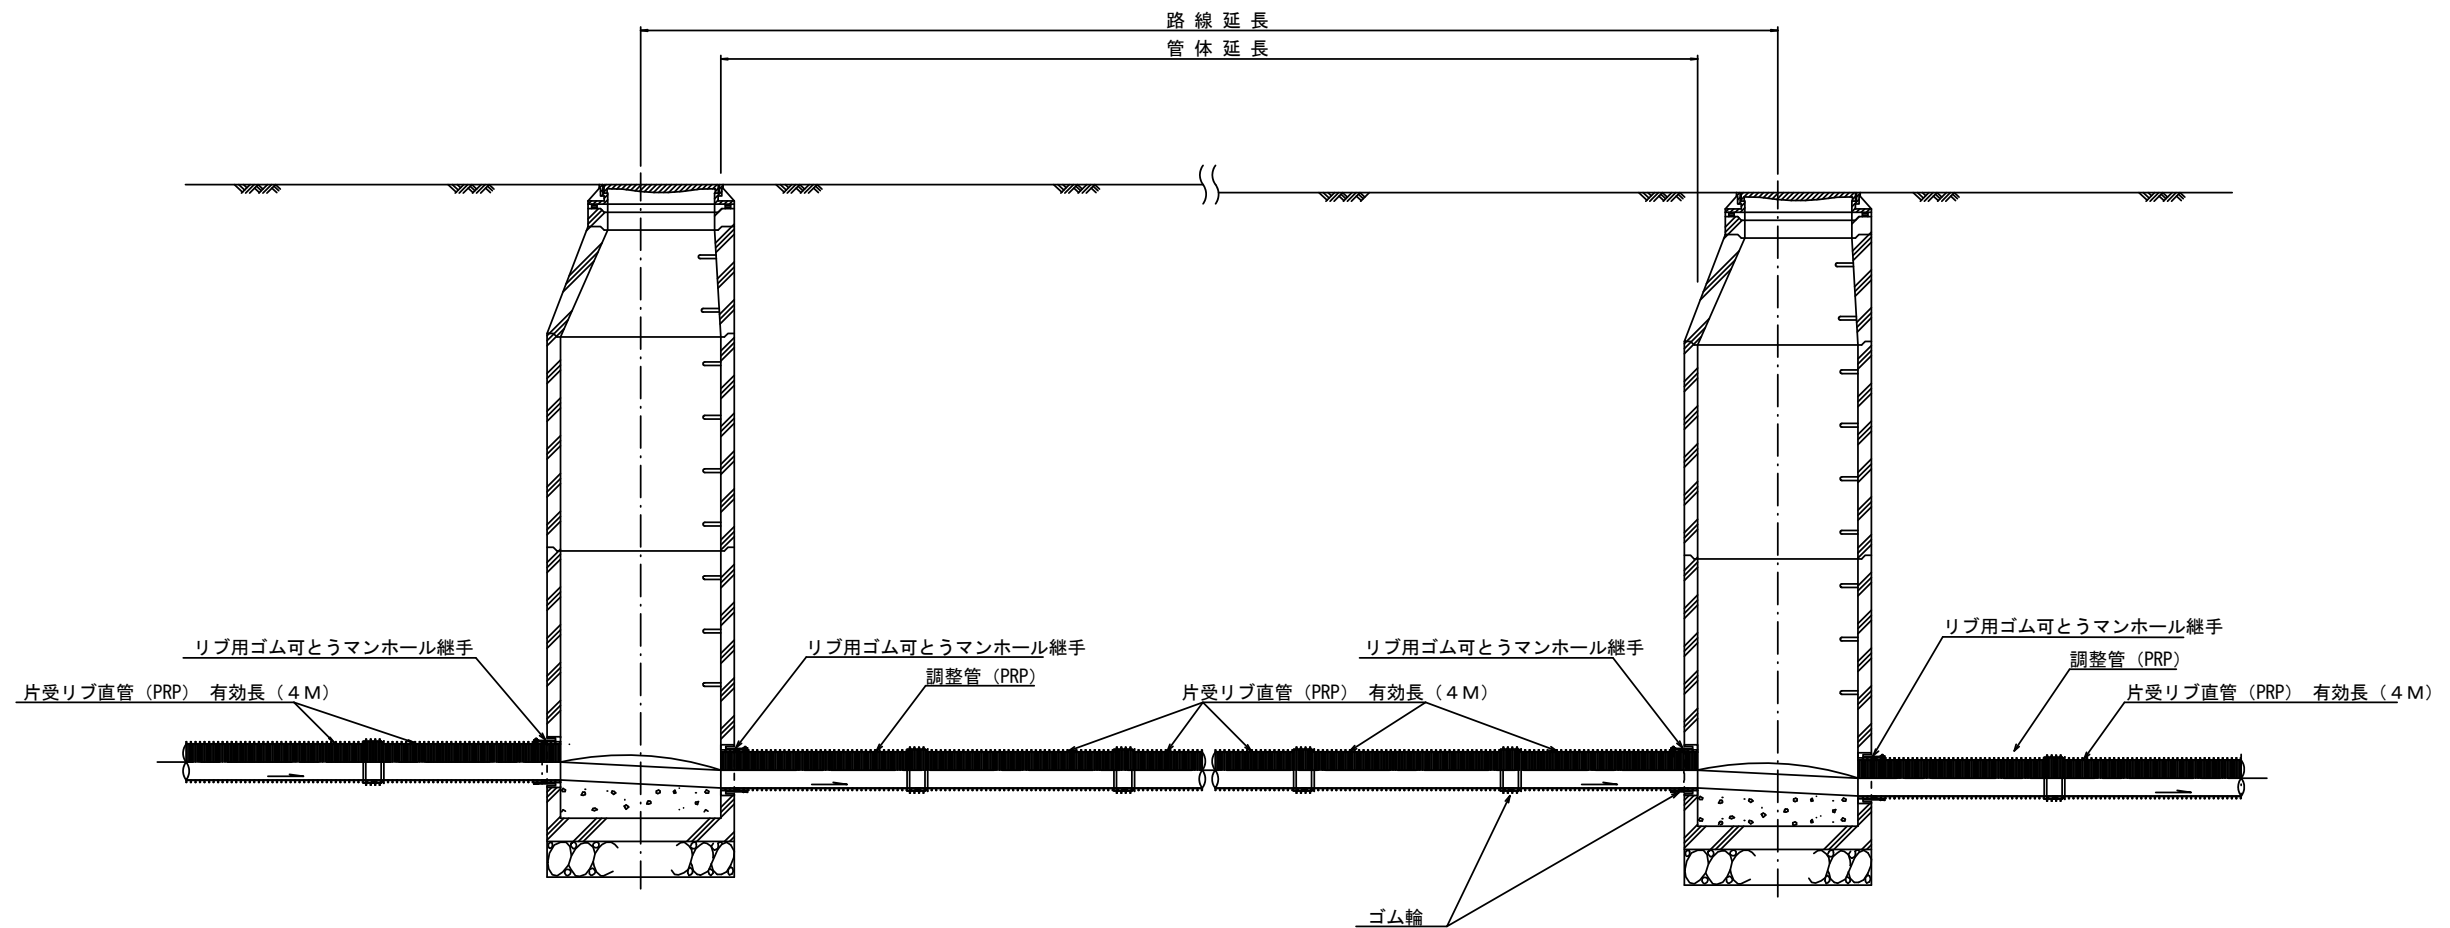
路線延長

管体延長

リブ用ゴム可とうマンホール継手

片受リブ直管（PRP） 有効長（４M）

リブ用ゴム可とうマンホール継手

調整管（PRP）

片受リブ直管（PRP） 有効長（４M）

リブ用ゴム可とうマンホール継手

リブ用ゴム可とうマンホール継手

調整管（PRP）

片受リブ直管（PRP） 有効長（４M）

ゴム輪